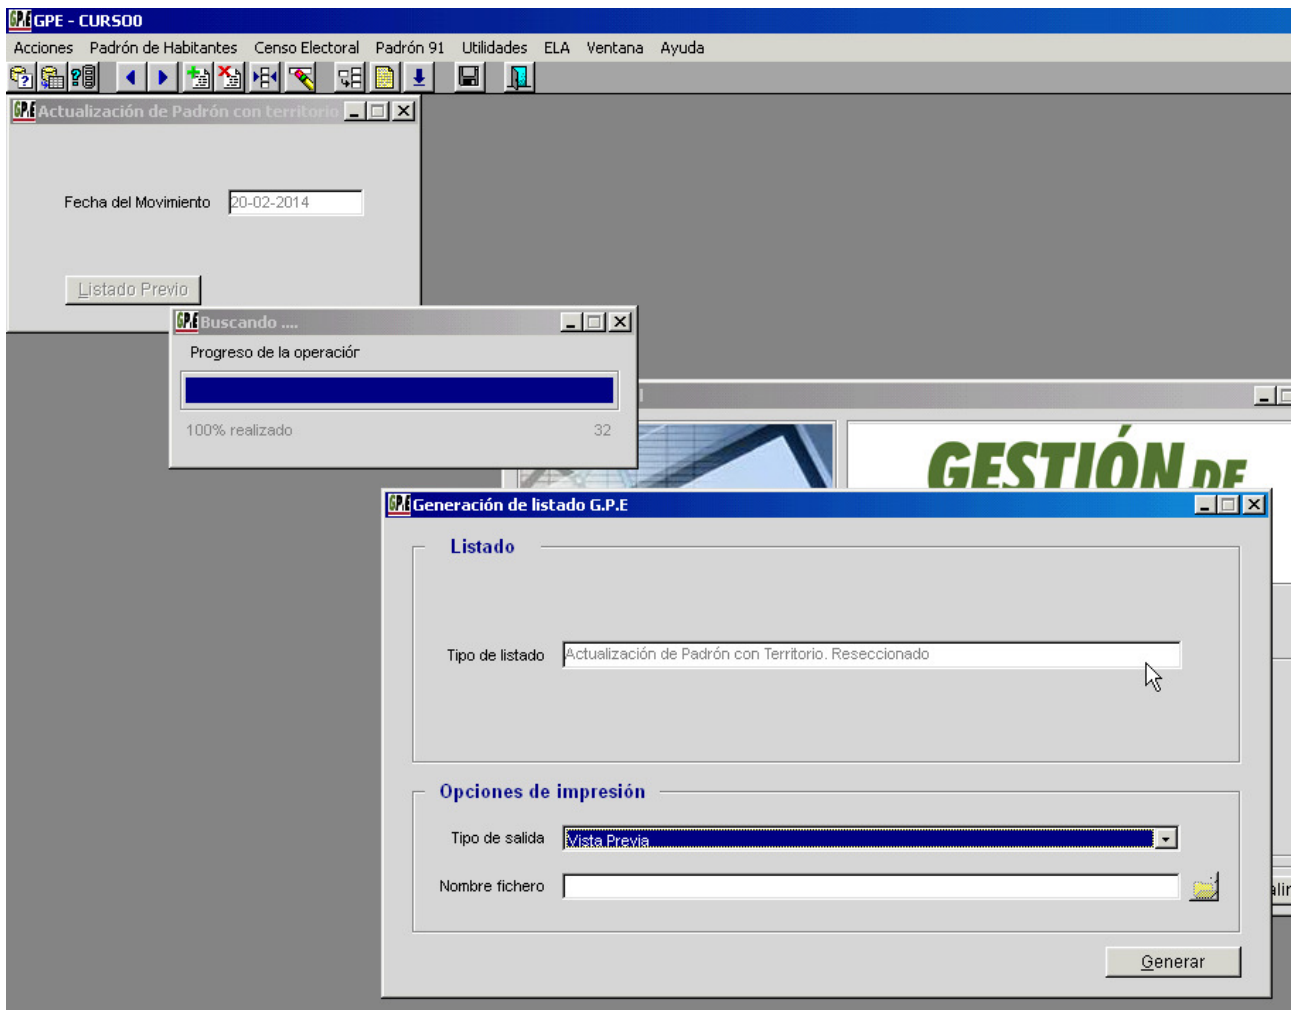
GPE - CURSO0

Acciones Padrón de Habitantes Censo Electoral Padrón 91 Utilidades ELA Ventana Ayuda

Actualización de Padrón con territorio

Fecha del Movimiento 20-02-2014

Listado Previo

Buscando ....

Progreso de la operación

100% realizado 32

GESTIÓN DE

Generación de listado G.P.E

Listado

Tipo de listado Actualización de Padrón con Territorio. Reseccionado

Opciones de impresión

Tipo de salida Vista Previa

Nombre fichero

Generar